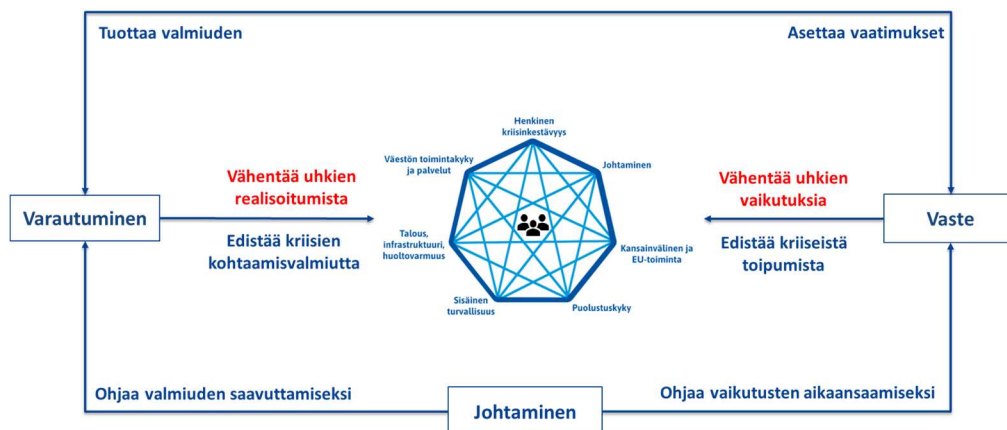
Tuottaa valmiuden

Asettaa vaatimukset

Vähentää uhkien realisoitumista

Edistää kriisien kohtaamisvalmiutta

Varautuminen

Henkinen kriisinkestävyys

Väestön toimintakyky ja palvelut

Johtaminen

Talous, infrastruktuuri, huoltovarmuus

Kansainvälinen ja EU-toiminta

Sisäinen turvallisuus

Puolustuskyky

Vähentää uhkien vaikutuksia

Edistää kriiseistä toipumista

Vaste

Ohjaa valmiuden saavuttamiseksi

Johtaminen

Ohjaa vaikutusten aikaansaamiseksi